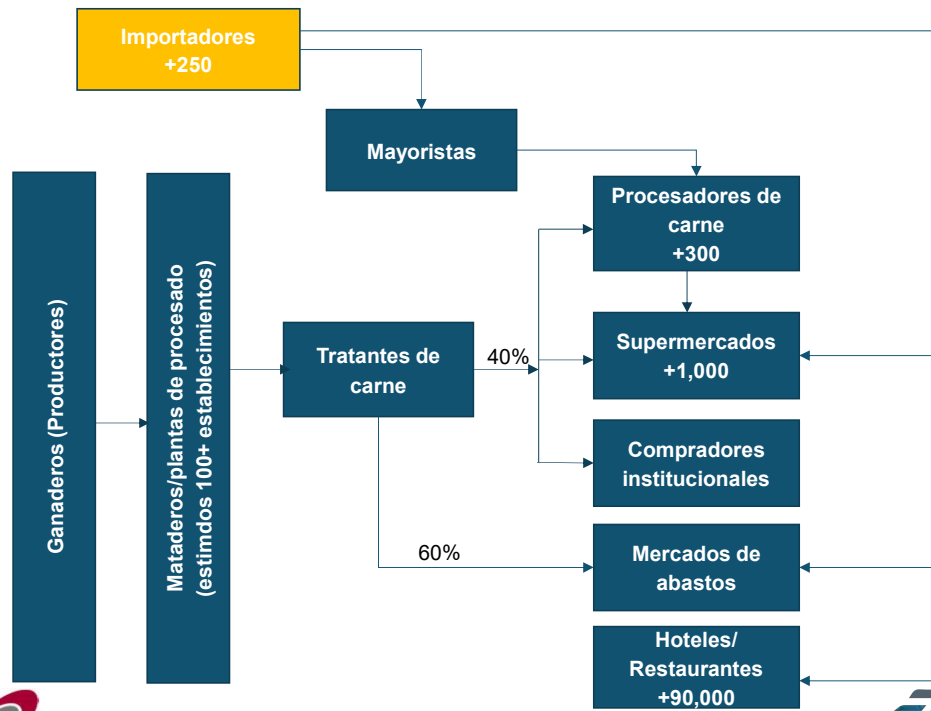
Importadores
+250

Mayoristas

Ganaderos (Productores)

Mataderos/plantas de procesado (estimdos 100+ establecimientos)

Tratantes de carne

40%

60%

Procesadores de carne
+300

Supermercados
+1,000

Compradores institucionales

Mercados de abastos

Hoteles/ Restaurantes
+90,000